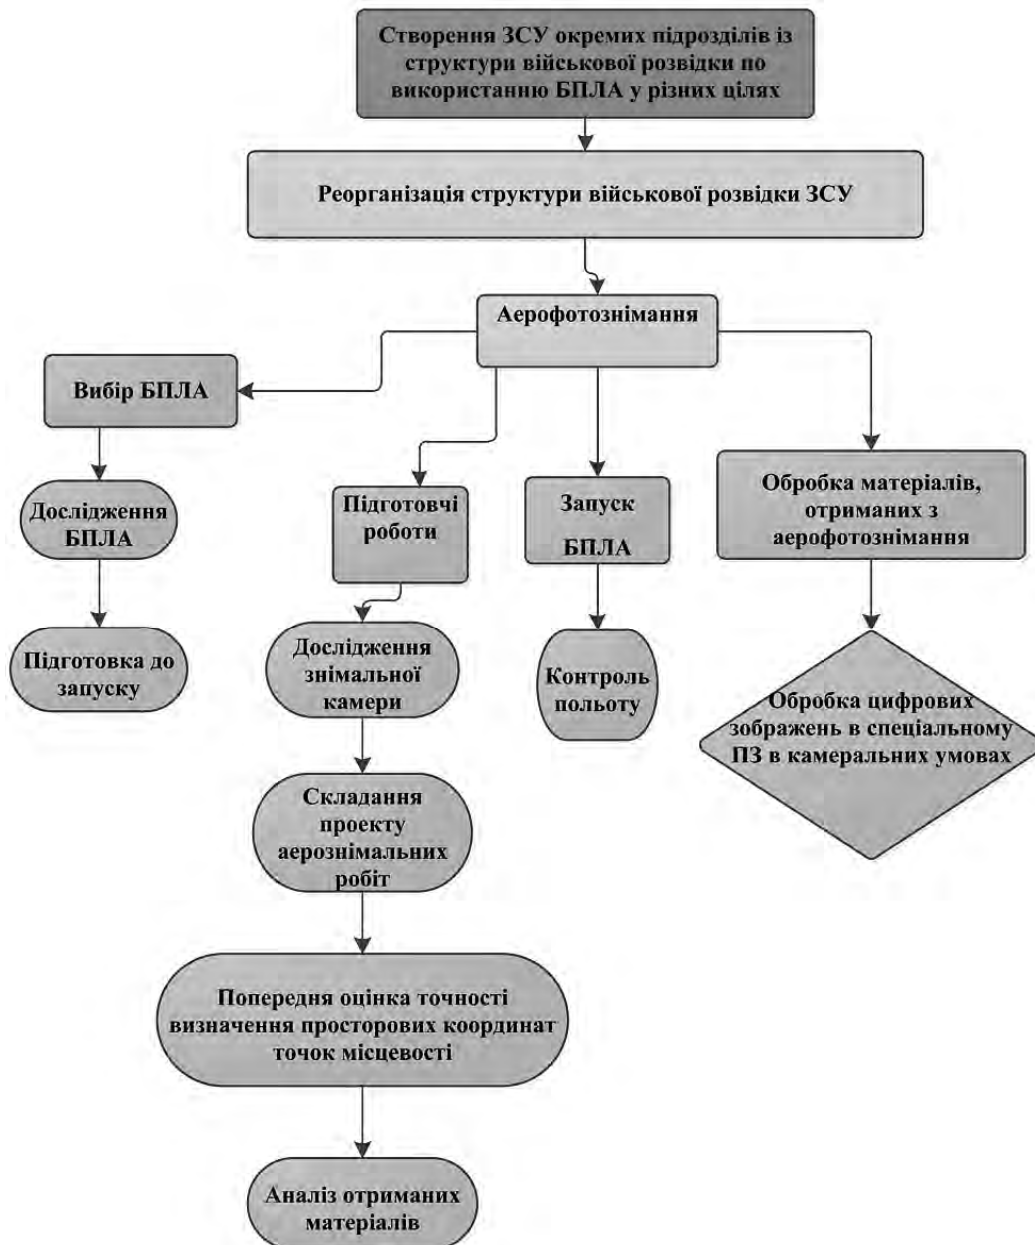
Створення ЗСУ окремих підрозділів із структури військової розвідки по використанню БПЛА у різних цілях

Реорганізація структури військової розвідки ЗСУ

Аерофотознімання

Вибір БПЛА

Дослідження БПЛА

Підготовка до запуску

Підготовчі роботи

Дослідження знімальної камери

Складання проекту аерознімальних робіт

Попередня оцінка точності визначення просторових координат точок місцевості

Аналіз отриманих матеріалів

Запуск БПЛА

Контроль польоту

Обробка матеріалів, отриманих з аерофотознімання

Обробка цифрових зображень в спеціальному ПЗ в камеральних умовах